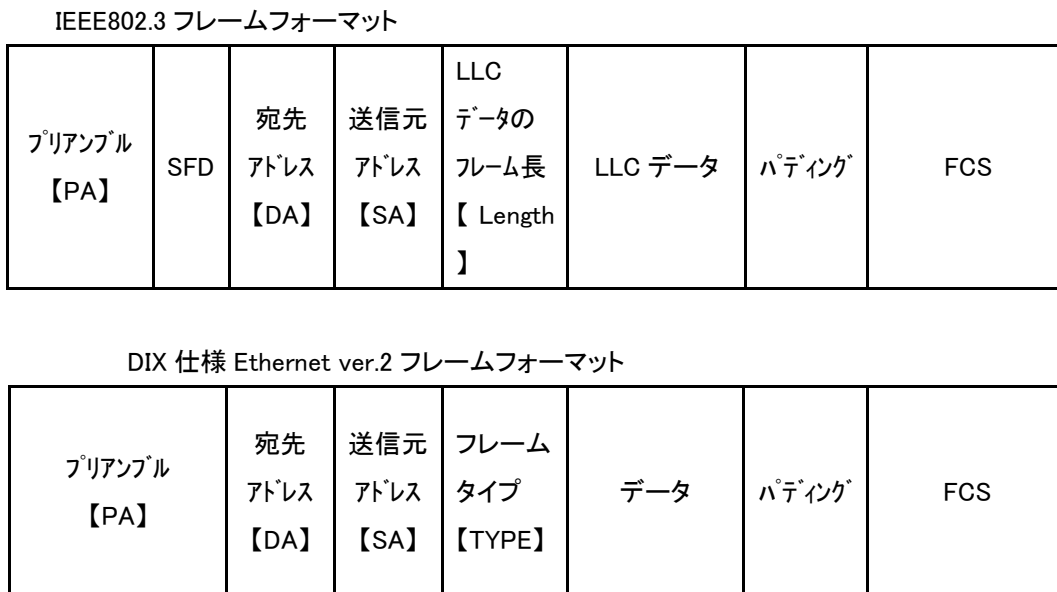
IEEE802.3 フレームフォーマット

| ﾌﾟﾘｱﾝﾌﾞﾙ【PA】 | SFD | 宛先ｱﾄﾞﾚｽ【DA】 | 送信元ｱﾄﾞﾚｽ【SA】 | LLC ﾃﾞｰﾀの ﾌﾚｰﾑ長【 Length 】 | LLC データ | ﾊﾟﾃﾞｨﾝｸﾞ | FCS |
|---|---|---|---|---|---|---|---|

DIX 仕様 Ethernet ver.2 フレームフォーマット

| ﾌﾟﾘｱﾝﾌﾞﾙ【PA】 | 宛先ｱﾄﾞﾚｽ【DA】 | 送信元ｱﾄﾞﾚｽ【SA】 | フレームタイプ【TYPE】 | データ | ﾊﾟﾃﾞｨﾝｸﾞ | FCS |
|---|---|---|---|---|---|---|